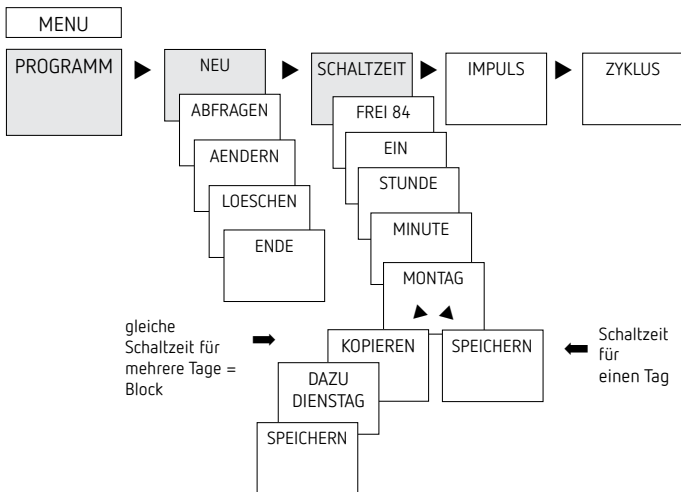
MENU

PROGRAMM

NEU

ABFRAGEN

AENDERN

LOESCHEN

ENDE

SCHALTZEIT

FREI 84

EIN

STUNDE

MINUTE

MONTAG

IMPULS

ZYKLUS

gleiche Schaltzeit für mehrere Tage = Block

KOPIEREN

DAZU DIENSTAG

SPEICHERN

SPEICHERN

Schaltzeit für einen Tag